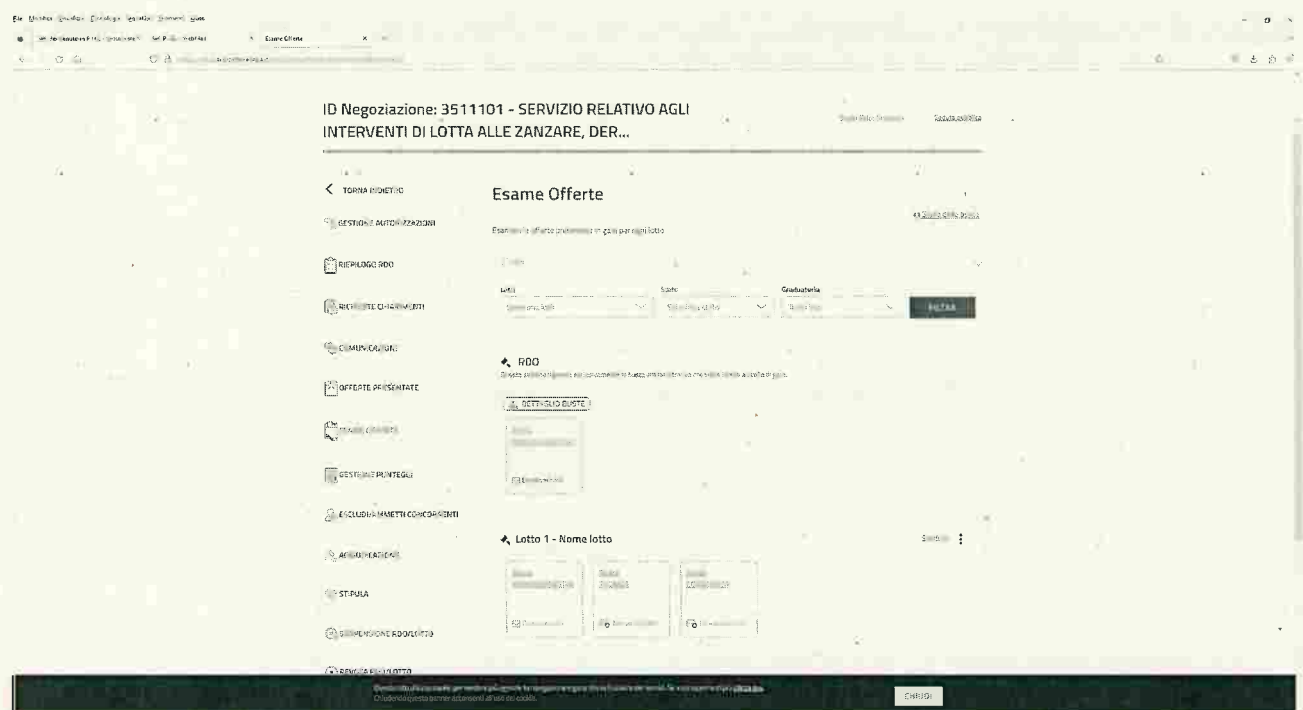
File Modifica Visualizza Cronologia Segnalibri Strumenti Aiuto

Esame Offerte

ID Negoziazione: 3511101 - SERVIZIO RELATIVO AGLI INTERVENTI DI LOTTA ALLE ZANZARE, DER...

< TORNA INDIETRO

GESTIONE AUTORIZZAZIONI

RIEPILOGO RDO

RICHIESTE CHIARIMENTI

COMUNICAZIONI

OFFERTE PRESENTATE

ESAME OFFERTE

GESTIONE PUNTEGGI

ESCLUDI/AMMETTI CONCORRENTI

AGGIUDICAZIONE

STIPULA

SOSPENSIONE RDO/LOTTO

REVOCA RDO/LOTTO

Esame Offerte

Esamina le offerte presentate in gara per ogni lotto

Lotti

Stato

Graduatoria

FILTRA

RDO

DETTAGLIO BUSTE

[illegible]

Lotto 1 - Nome lotto

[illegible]

CHIUDI